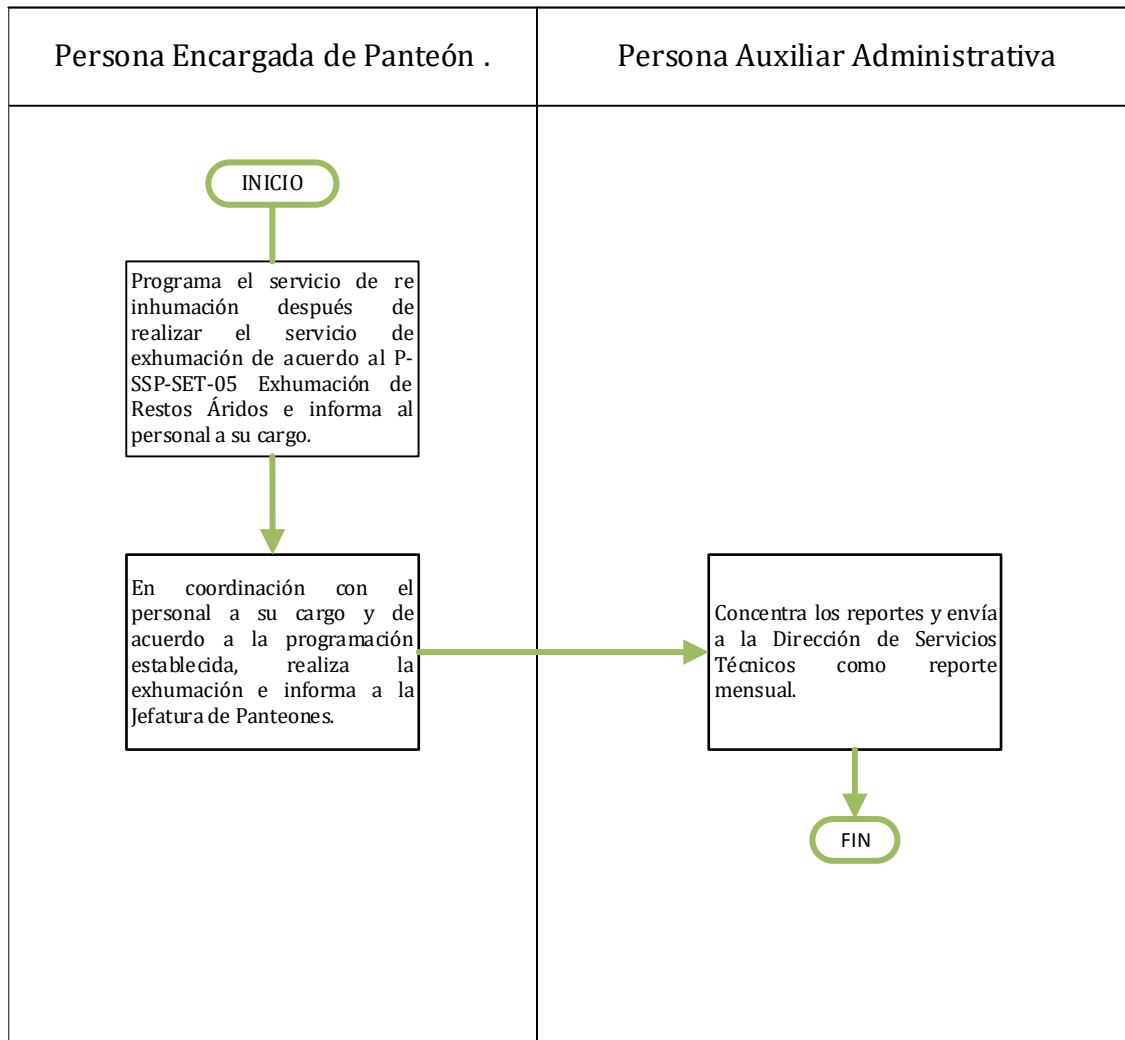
Persona Encargada de Panteón .

Persona Auxiliar Administrativa

INICIO

Programa el servicio de re inhumación después de realizar el servicio de exhumación de acuerdo al P-SSP-SET-05 Exhumación de Restos Áridos e informa al personal a su cargo.

En coordinación con el personal a su cargo y de acuerdo a la programación establecida, realiza la exhumación e informa a la Jefatura de Panteones.

Concentra los reportes y envía a la Dirección de Servicios Técnicos como reporte mensual.

FIN